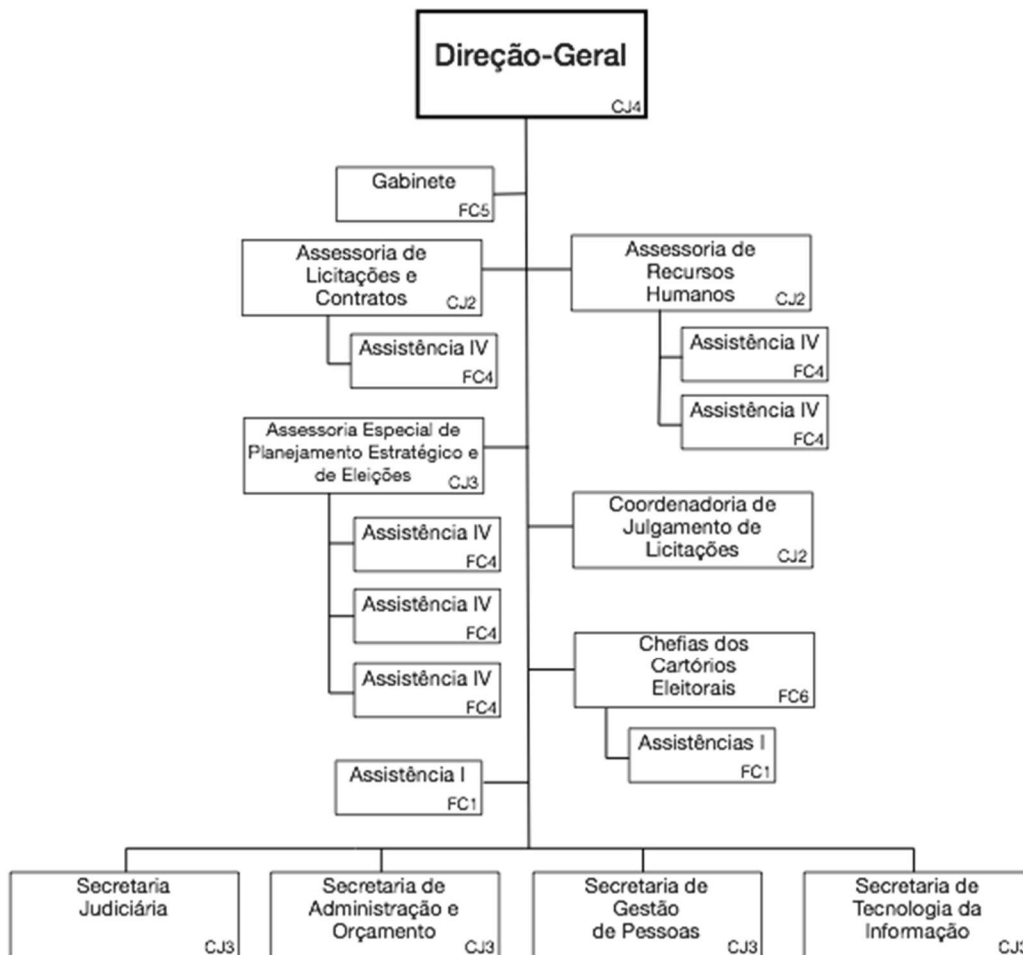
Direção-Geral
CJ4

Gabinete
FC5

Assessoria de Licitações e Contratos
CJ2

Assistência IV
FC4

Assessoria de Recursos Humanos
CJ2

Assistência IV
FC4

Assistência IV
FC4

Assessoria Especial de Planejamento Estratégico e de Eleições
CJ3

Assistência IV
FC4

Assistência IV
FC4

Assistência IV
FC4

Coordenadoria de Julgamento de Licitações
CJ2

Chefias dos Cartórios Eleitorais
FC6

Assistências I
FC1

Assistência I
FC1

Secretaria Judiciária
CJ3

Secretaria de Administração e Orçamento
CJ3

Secretaria de Gestão de Pessoas
CJ3

Secretaria de Tecnologia da Informação
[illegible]